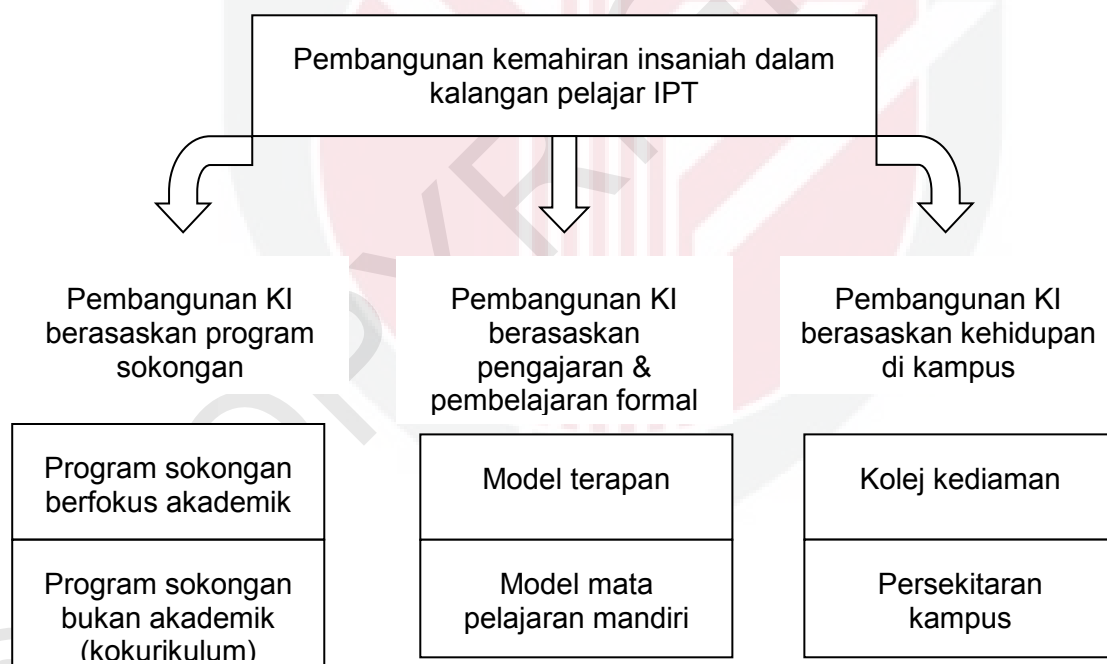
Pembangunan kemahiran insaniah dalam kalangan pelajar IPT

Pembangunan KI berasaskan program sokongan

Pembangunan KI berasaskan pengajaran & pembelajaran formal

Pembangunan KI berasaskan kehidupan di kampus

Program sokongan berfokus akademik

Program sokongan bukan akademik (kokurikulum)

Model terapan

Model mata pelajaran mandiri

Kolej kediaman

Persekitaran kampus